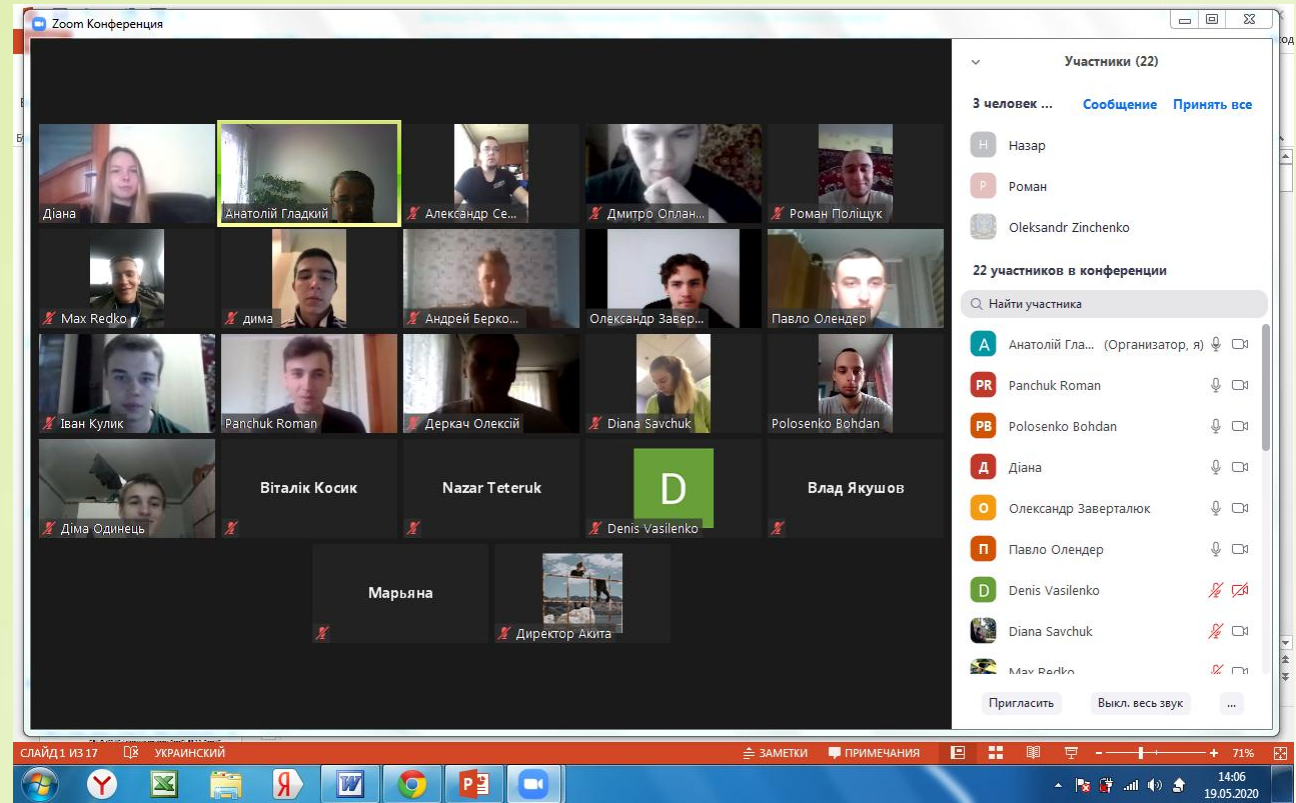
Zoom Конференция

Діана
Анатолій Гладкий
Александр Се...
Дмитро Оплан...
Роман Поліщук
Max Redko
дима
Андрей Берко...
Олександр Завер...
Павло Олендер
Іван Кулик
Panchuk Roman
Деркач Олексій
Diana Savchuk
Polosenko Bohdan
Діма Одинець
Віталік Косик
Nazar Teteruk
D
Denis Vasilenko
Влад Якушов
Марьяна
Директор Акита

Участники (22)
3 человек ...
Сообщение
Принять все
Н Назар
Р Роман
Oleksandr Zinchenko
22 участников в конференции
Найти участника
А Анатолій Гла... (Организатор, я)
PR Panchuk Roman
PB Polosenko Bohdan
Д Діана
О Олександр Заверталюк
П Павло Олендер
D Denis Vasilenko
Diana Savchuk
Max Redko
Пригласить
Выкл. весь звук
...

СЛАЙД 1 ИЗ 17
УКРАИНСКИЙ
ЗАМЕТКИ
ПРИМЕЧАНИЯ
71%
14:06
19.05.2020